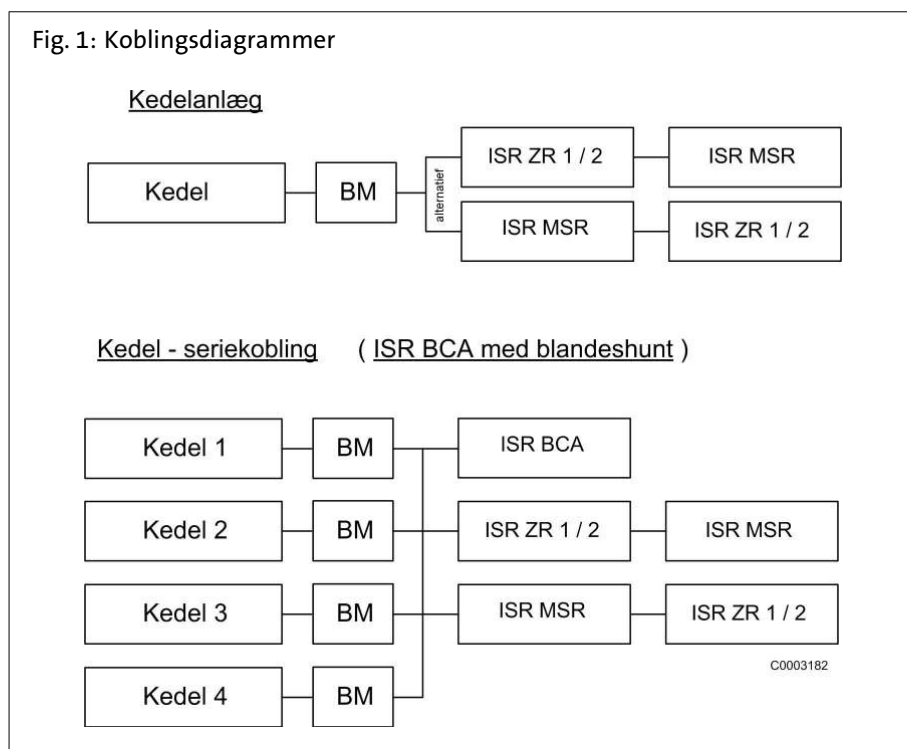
Fig. 1: Koblingsdiagrammer

Kedelanlæg

Kedel

BM

alternatief

ISR ZR 1 / 2

ISR MSR

ISR MSR

ISR ZR 1 / 2

Kedel - seriekobling ( ISR BCA med blandeshunt )

Kedel 1

BM

ISR BCA

Kedel 2

BM

ISR ZR 1 / 2

ISR MSR

Kedel 3

BM

ISR MSR

ISR ZR 1 / 2

C0003182

Kedel 4

BM